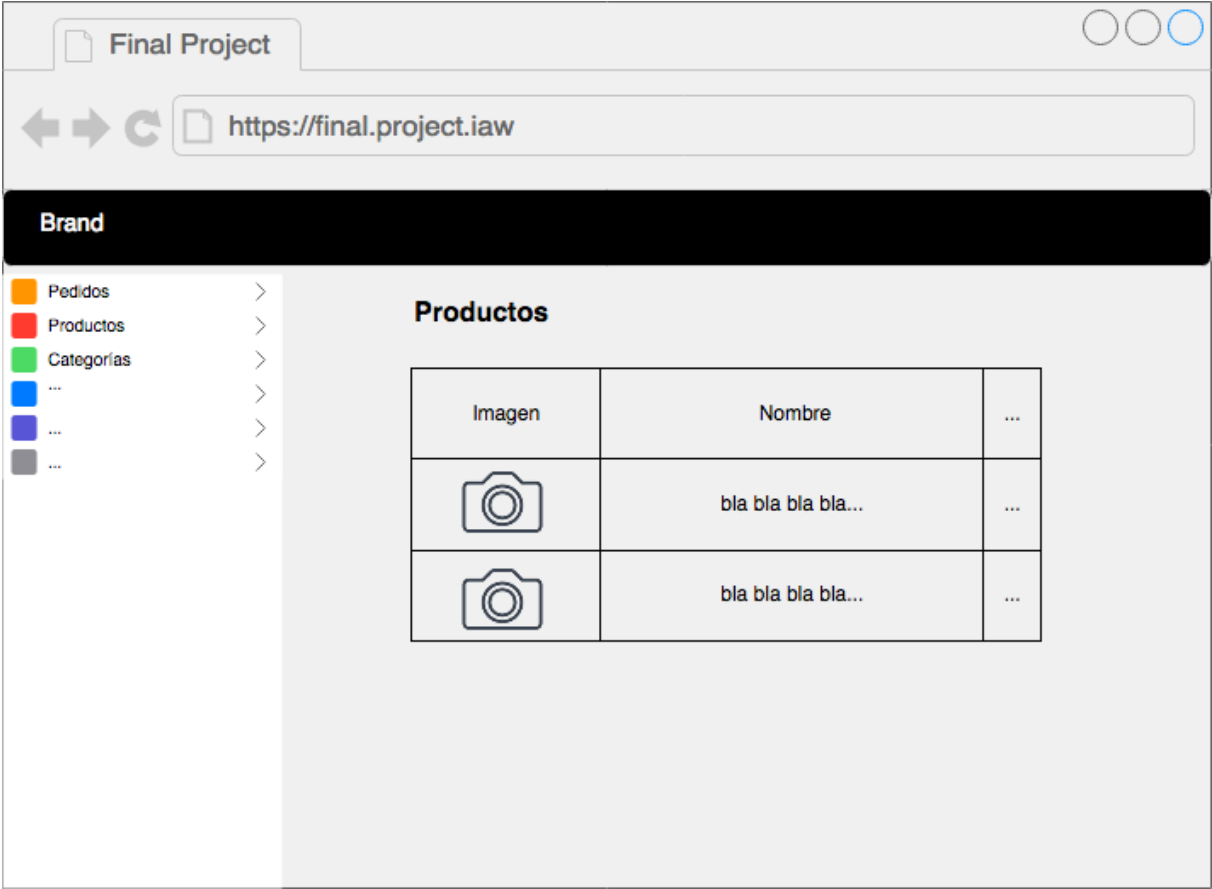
Final Project

https://final.project.iaw

Brand

Pedidos
Productos
Categorías
...
...
...

Productos

| Imagen | Nombre | ... |
|---|---|---|
| | bla bla bla bla... | ... |
| | bla bla bla bla... | ... |